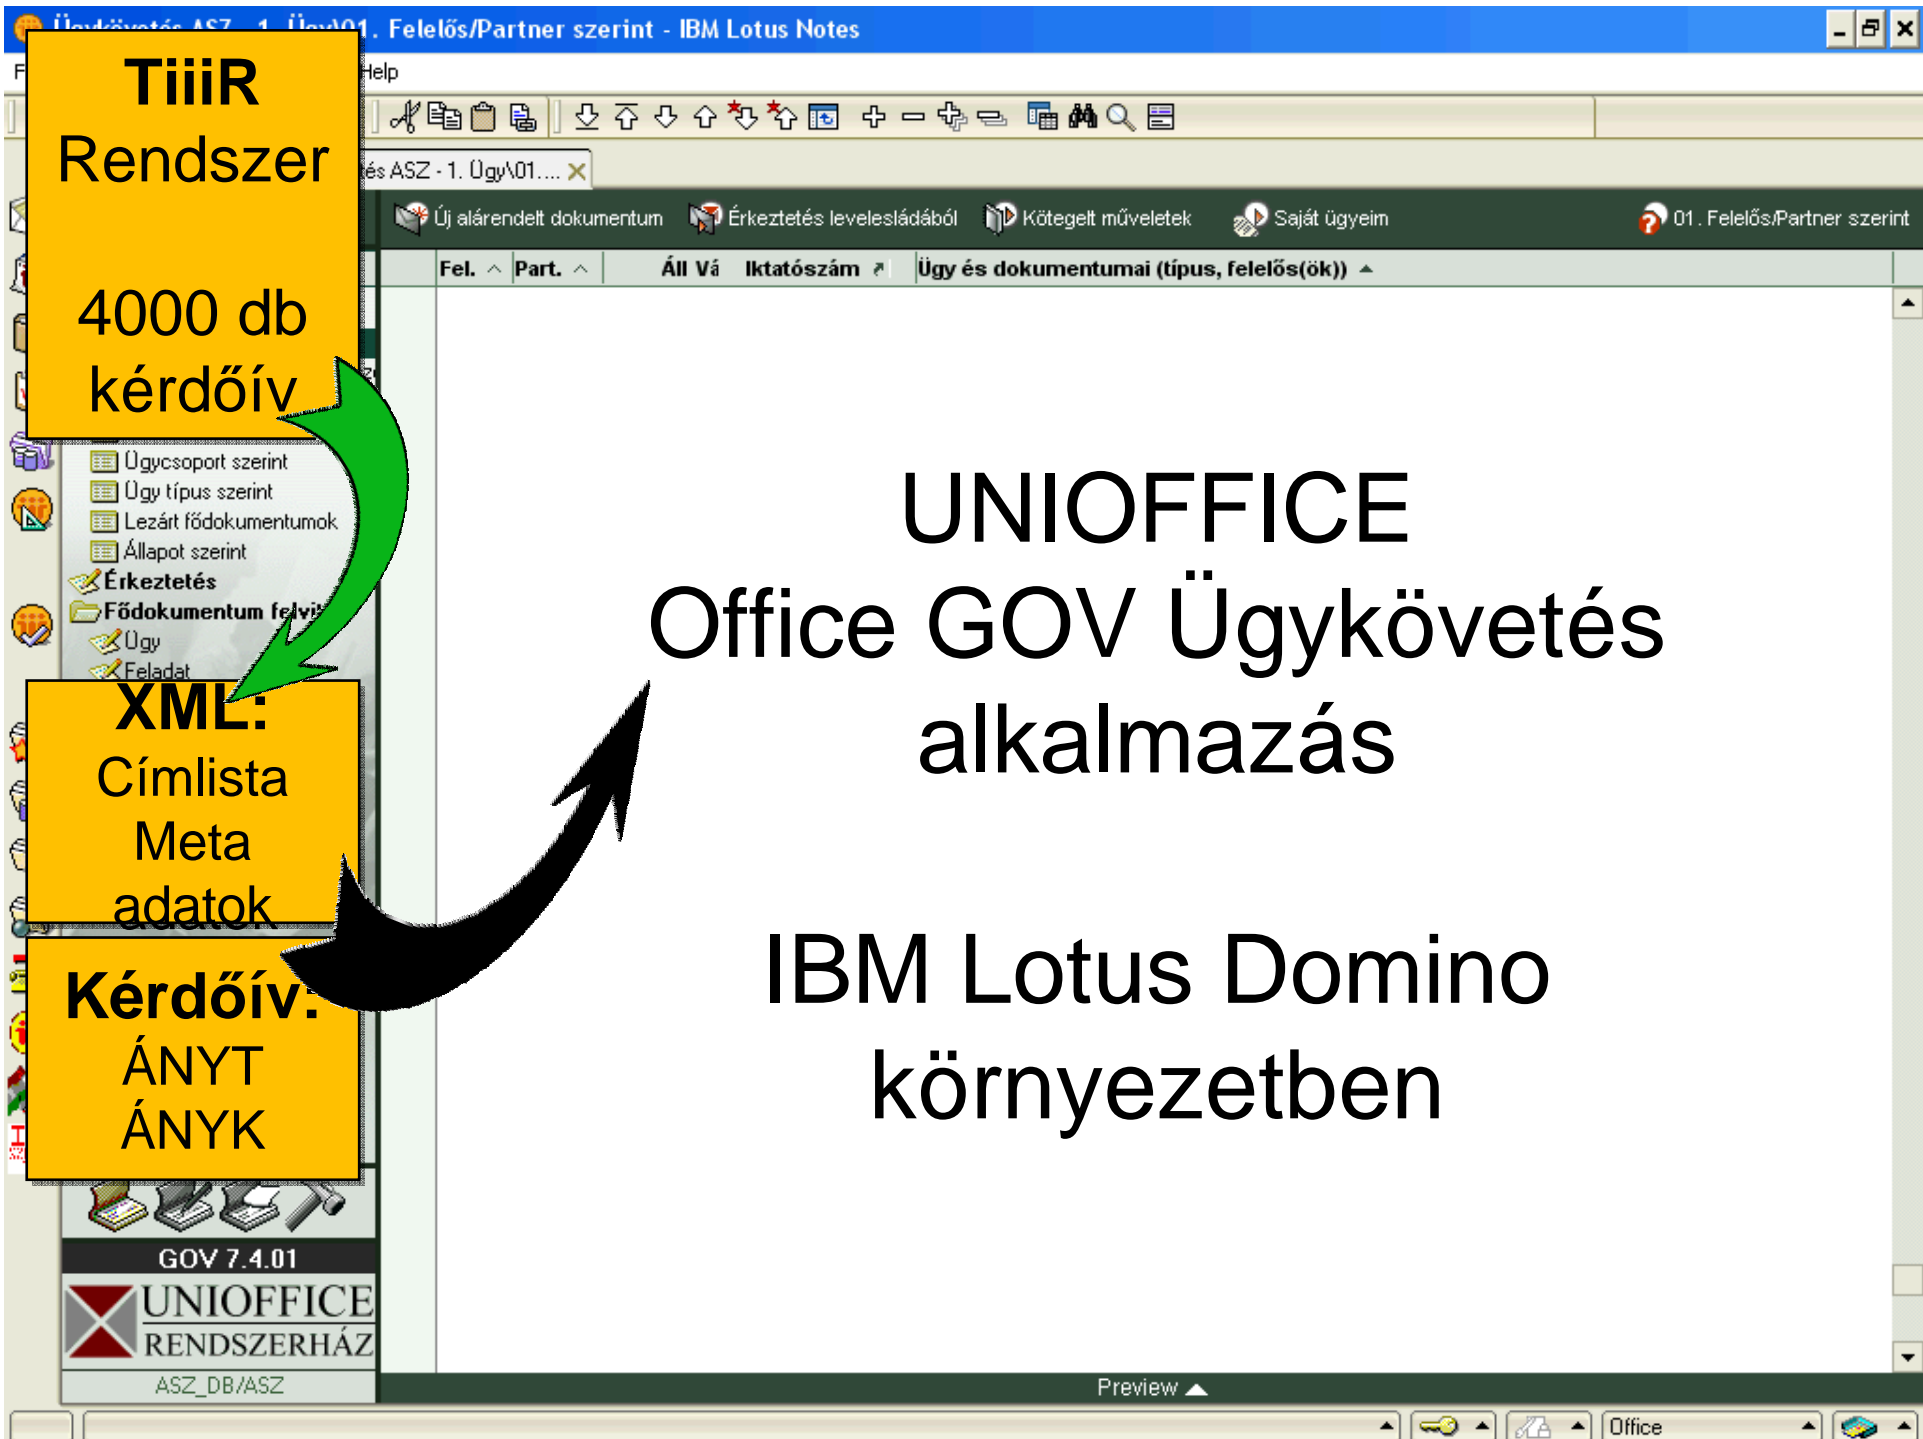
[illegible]01. Felelős/Partner szerint - IBM Lotus Notes

Help

TiiiR Rendszer

4000 db kérdőív

és ASZ - 1. Ügy\01....

Új alárendelt dokumentum Érkeztetés levelesládából Kötegelt műveletek Saját ügyeim 01. Felelős/Partner szerint

Fel. Part. Áll Vá Iktatószám Ügy és dokumentumai (típus, felelős(ök))

Ügycsoport szerint
Ügy típus szerint
Lezárt fődokumentumok
Állapot szerint
Érkeztetés
Fődokumentum felvi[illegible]
Ügy
Feladat

XML: Címlista Meta adatok

Kérdőív: ÁNYT ÁNYK

UNIOFFICE
Office GOV Ügykövetés alkalmazás

IBM Lotus Domino környezetben

GOV 7.4.01
UNIOFFICE RENDSZERHÁZ
ASZ_DB/ASZ

Preview

Office